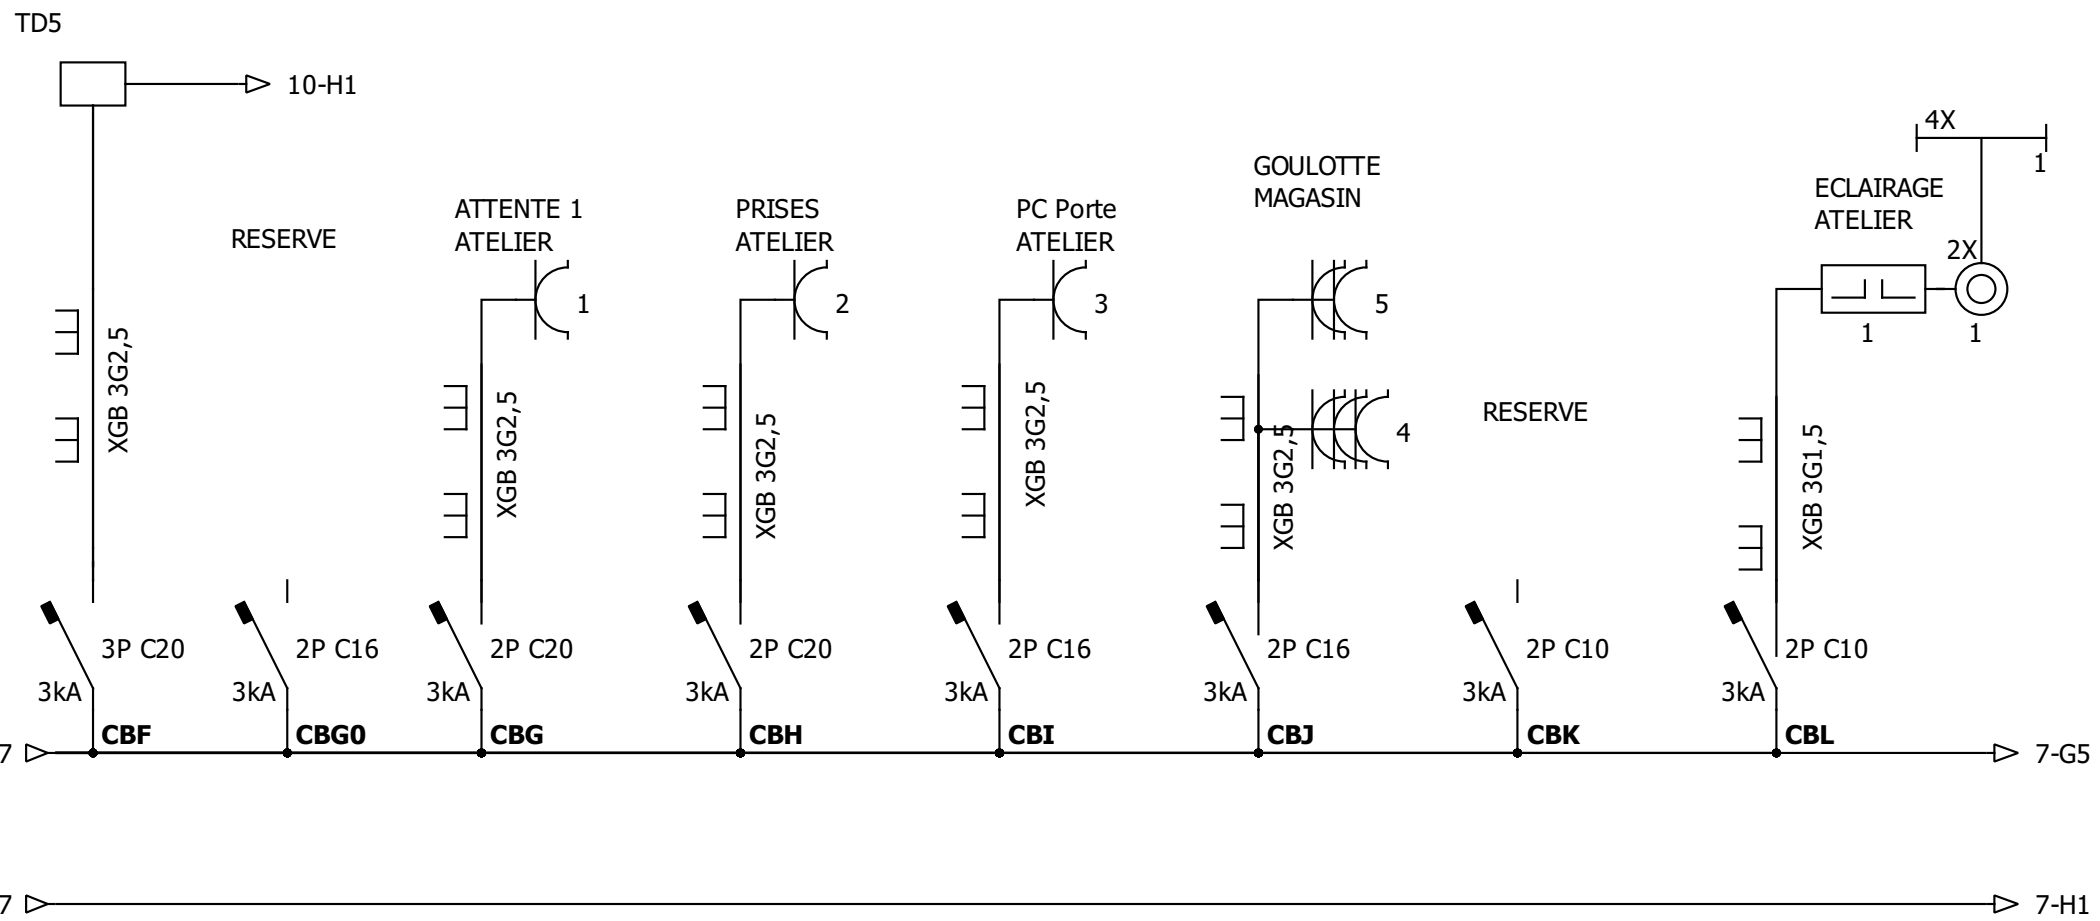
TD5

10-H1

RESERVE

XGB 3G2,5

ATTENTE 1
ATELIER

1

XGB 3G2,5

PRISES
ATELIER

2

XGB 3G2,5

PC Porte
ATELIER

3

XGB 3G2,5

GOULOTTE
MAGASIN

5

4

XGB 3G2,5

RESERVE

4X

1

ECLAIRAGE
ATELIER

2X

1

1

XGB 3G1,5

3P C20
3kA
CBF

2P C16
3kA
CBG0

2P C20
3kA
CBG

2P C20
3kA
CBH

2P C16
3kA
CBI

2P C16
3kA
CBJ

2P C10
3kA
CBK

2P C10
3kA
CBL

7

7-G5

7

7-H1